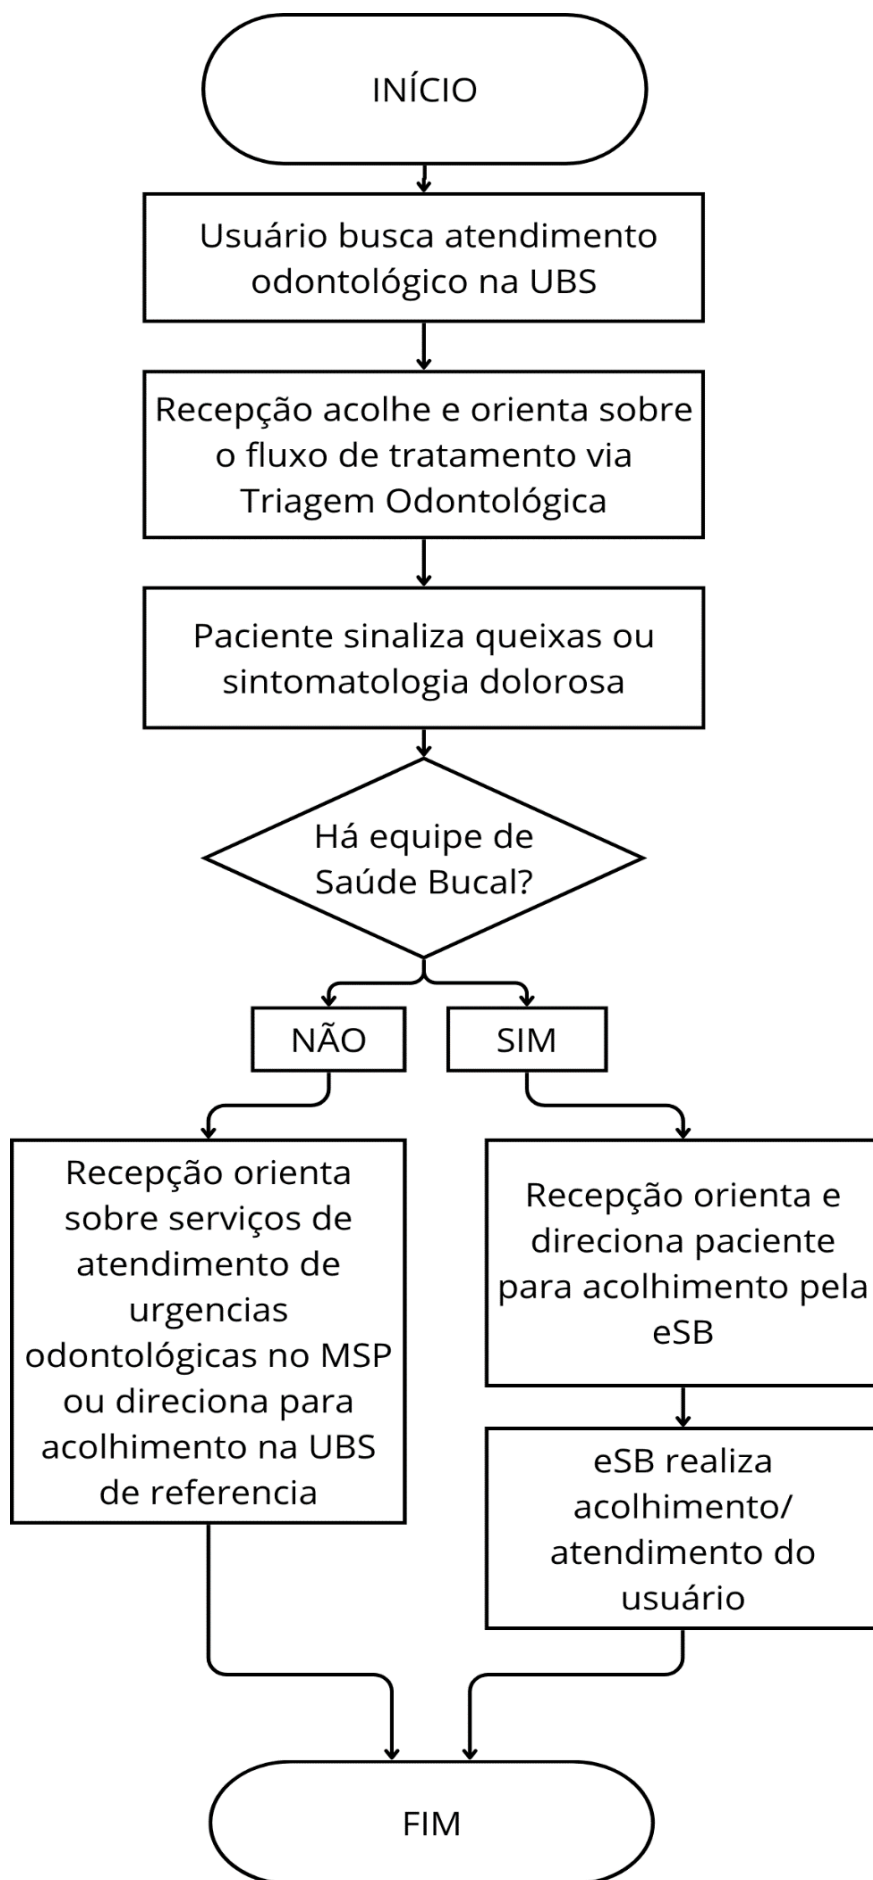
INÍCIO

Usuário busca atendimento odontológico na UBS

Recepção acolhe e orienta sobre o fluxo de tratamento via Triagem Odontológica

Paciente sinaliza queixas ou sintomatologia dolorosa

Há equipe de Saúde Bucal?

NÃO

SIM

Recepção orienta sobre serviços de atendimento de urgencias odontológicas no MSP ou direciona para acolhimento na UBS de referencia

Recepção orienta e direciona paciente para acolhimento pela eSB

eSB realiza acolhimento/ atendimento do usuário

FIM